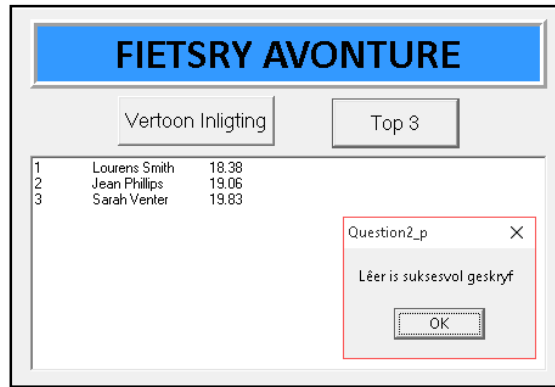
FIETSRY AVONTURE

Vertoon Inligting

Top 3

| | | |
|---|---|---|
| 1 | Lourens Smith | 18.38 |
| 2 | Jean Phillips | 19.06 |
| 3 | Sarah Venter | 19.83 |

Question2_p

×

Lêer is suksesvol geskryf

OK